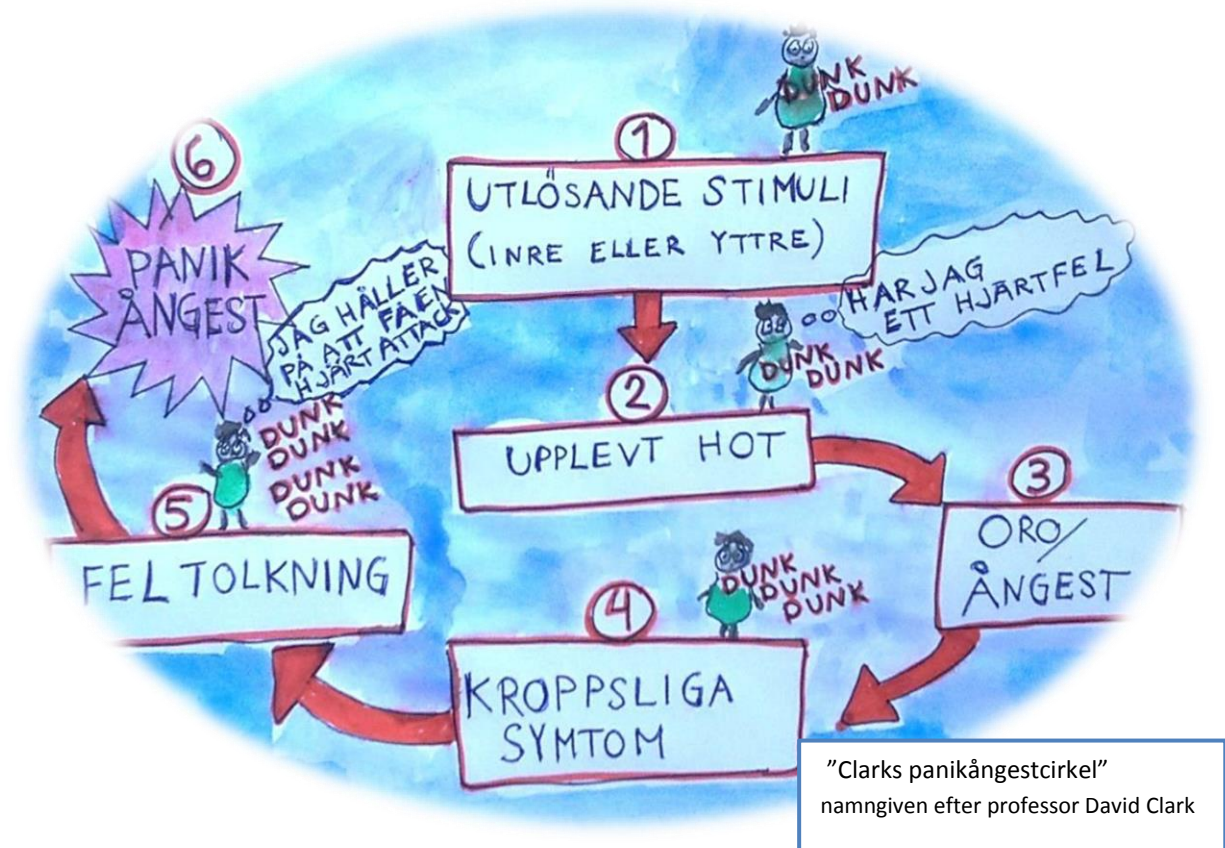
DUNK DUNK

1
UTLÖSANDE STIMULI
(INRE ELLER YTTRE)

6
PANIK ÅNGEST

JAG HÅLLER PÅ ATT FÅ EN HJÄRTATTACK

HAR JAG ETT HJÄRTFEL

DUNK DUNK

2
UPPLEVT HOT

DUNK DUNK
DUNK DUNK

5
FEL TOLKNING

3
ORO/ ÅNGEST

DUNK DUNK DUNK

4
KROPPSLIGA SYMTOM

”Clarks panikångestcirkel”
namngiven efter professor David Clark